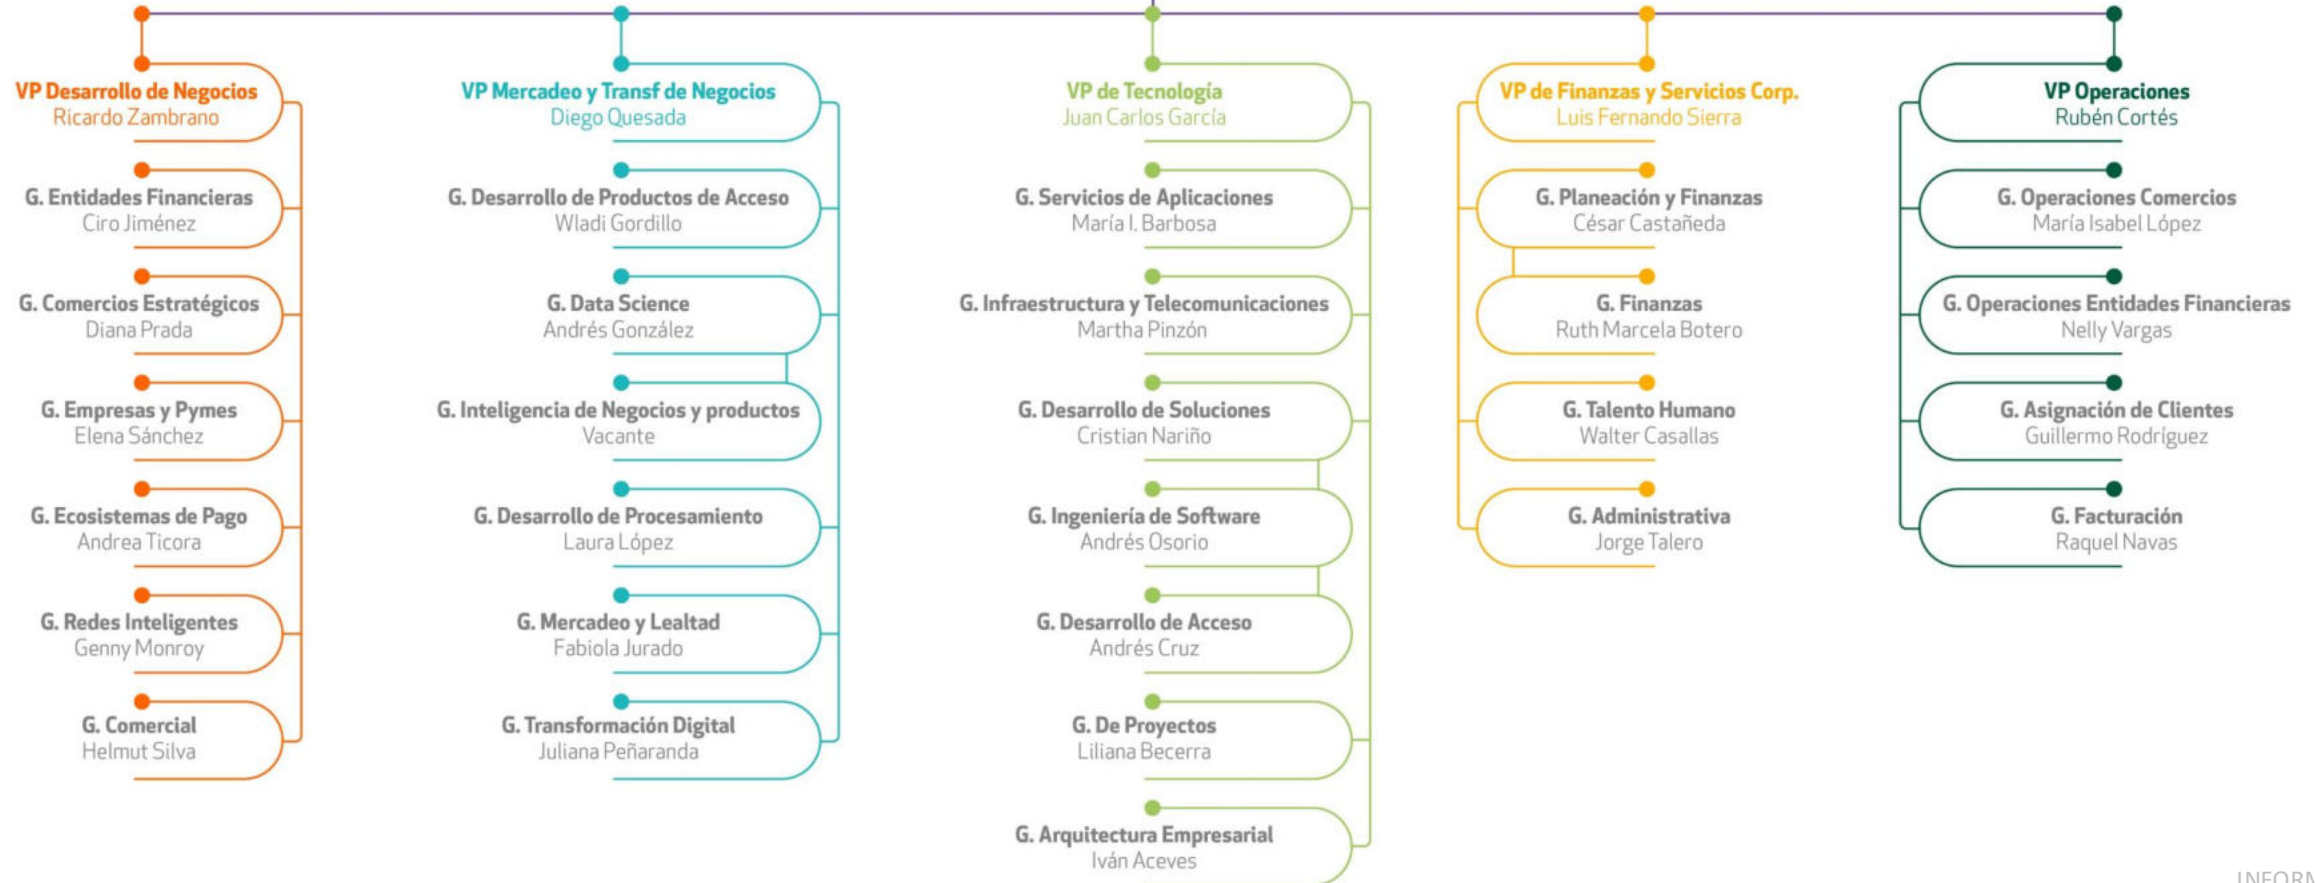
VP Desarrollo de Negocios
Ricardo Zambrano

G. Entidades Financieras
Ciro Jiménez

G. Comercios Estratégicos
Diana Prada

G. Empresas y Pymes
Elena Sánchez

G. Ecosistemas de Pago
Andrea Ticora

G. Redes Inteligentes
Genny Monroy

G. Comercial
Helmut Silva

VP Mercadeo y Transf de Negocios
Diego Quesada

G. Desarrollo de Productos de Acceso
Wladi Gordillo

G. Data Science
Andrés González

G. Inteligencia de Negocios y productos
Vacante

G. Desarrollo de Procesamiento
Laura López

G. Mercadeo y Lealtad
Fabiola Jurado

G. Transformación Digital
Juliana Peñaranda

VP de Tecnología
Juan Carlos García

G. Servicios de Aplicaciones
María I. Barbosa

G. Infraestructura y Telecomunicaciones
Martha Pinzón

G. Desarrollo de Soluciones
Cristian Nariño

G. Ingeniería de Software
Andrés Osorio

G. Desarrollo de Acceso
Andrés Cruz

G. De Proyectos
Liliana Becerra

G. Arquitectura Empresarial
Iván Aceves

VP de Finanzas y Servicios Corp.
Luis Fernando Sierra

G. Planeación y Finanzas
César Castañeda

G. Finanzas
Ruth Marcela Botero

G. Talento Humano
Walter Casallas

G. Administrativa
Jorge Talero

VP Operaciones
Rubén Cortés

G. Operaciones Comercios
María Isabel López

G. Operaciones Entidades Financieras
Nelly Vargas

G. Asignación de Clientes
Guillermo Rodríguez

G. Facturación
Raquel Navas

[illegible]